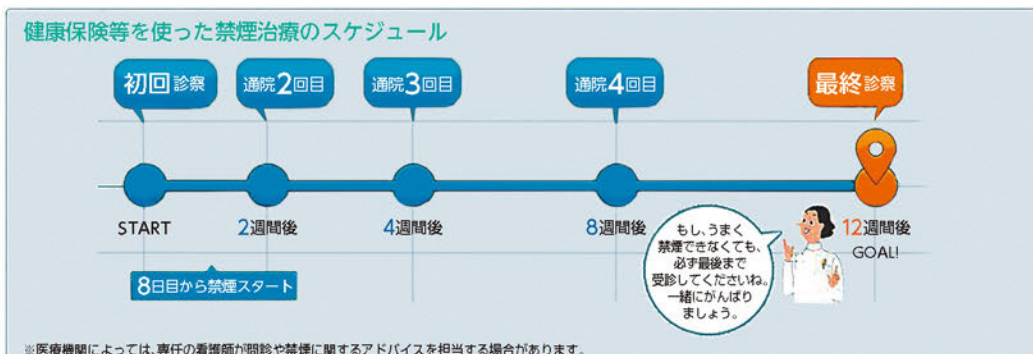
健康保険等を使った禁煙治療のスケジュール

初回診察

通院2回目

通院3回目

通院4回目

最終診察

START

2週間後

4週間後

8週間後

12週間後

GOAL!

8日目から禁煙スタート

もし、うまく禁煙できなくても、必ず最後まで受診してくださいね。一緒にがんばりましょう。

※医療機関によっては、専任の看護師が問診や禁煙に関するアドバイスを担当する場合があります。